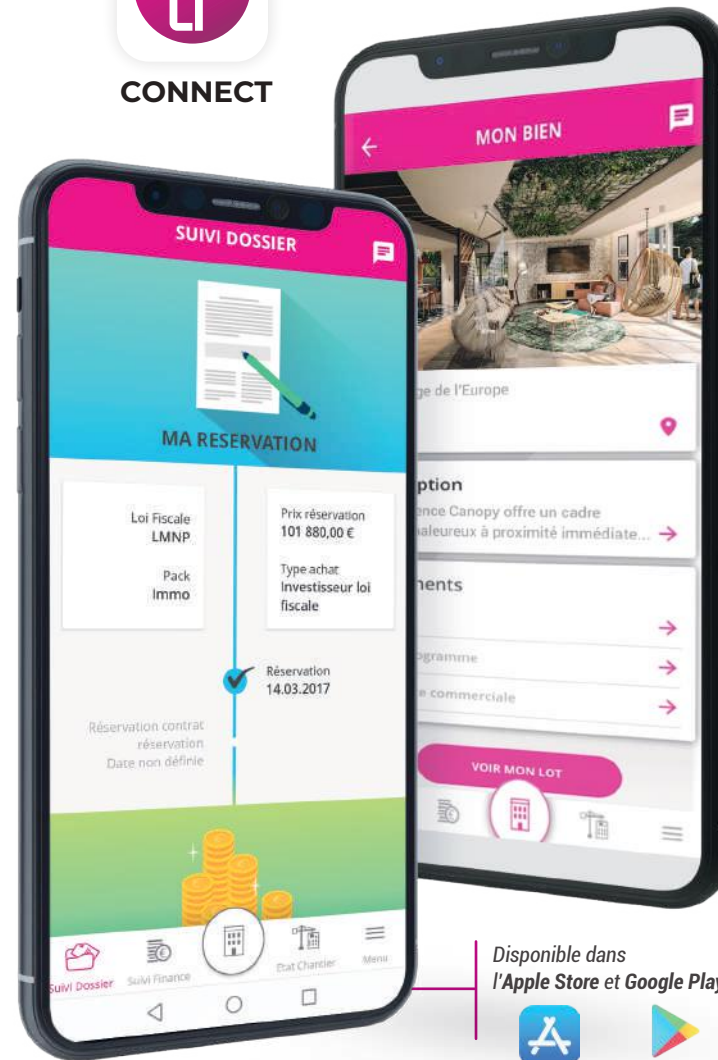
CONNECT

MON BIEN

ge de l'Europe

ption

ence Canopy offre un cadre

haleureux à proximité immédiate...

ments

ogramme

e commerciale

VOIR MON LOT

SUIVI DOSSIER

MA RESERVATION

Loi Fiscale
LMNP

Pack
Immo

Prix réservation
101 880,00 €

Type achat
Investisseur loi fiscale

Réservation
14.03.2017

Réservation contrat réservation
Date non définie

Suivi Dossier
Suivi Finance
Etat Chantier
Menu

Disponible dans
l'Apple Store et Google Play